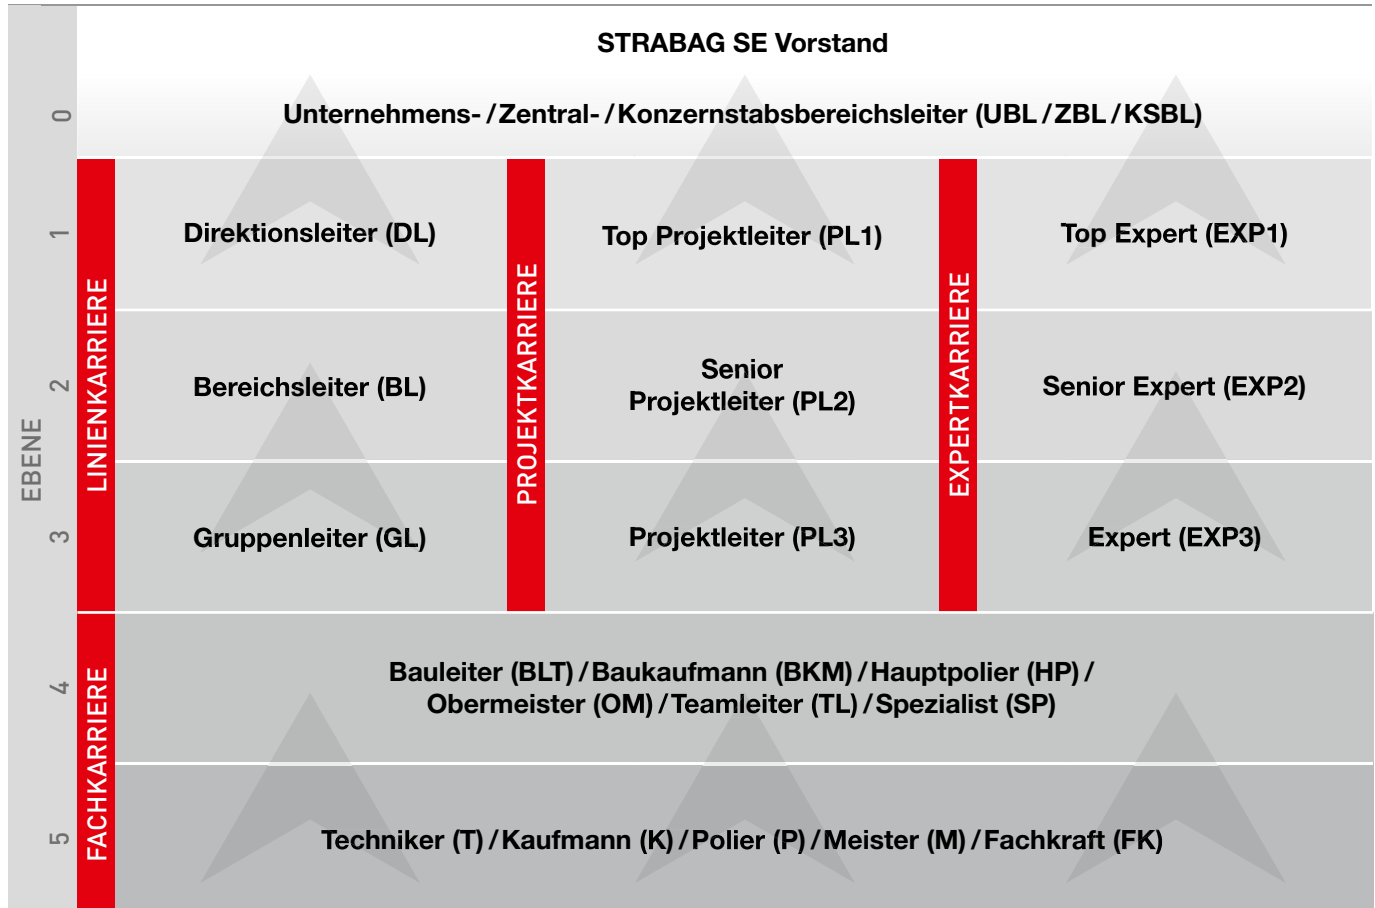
EBENE

0

STRABAG SE Vorstand

Unternehmens- / Zentral- / Konzernstabsbereichsleiter (UBL / ZBL / KSBL)

1

2

3

LINIENKARRIERE

Direktionsleiter (DL)

Bereichsleiter (BL)

Gruppenleiter (GL)

PROJEKTKARRIERE

Top Projektleiter (PL1)

Senior Projektleiter (PL2)

Projektleiter (PL3)

EXPERTKARRIERE

Top Expert (EXP1)

Senior Expert (EXP2)

Expert (EXP3)

4

5

FACHKARRIERE

Bauleiter (BLT) / Baukaufmann (BKM) / Hauptpolier (HP) / Obermeister (OM) / Teamleiter (TL) / Spezialist (SP)

Techniker (T) / Kaufmann (K) / Polier (P) / Meister (M) / Fachkraft (FK)